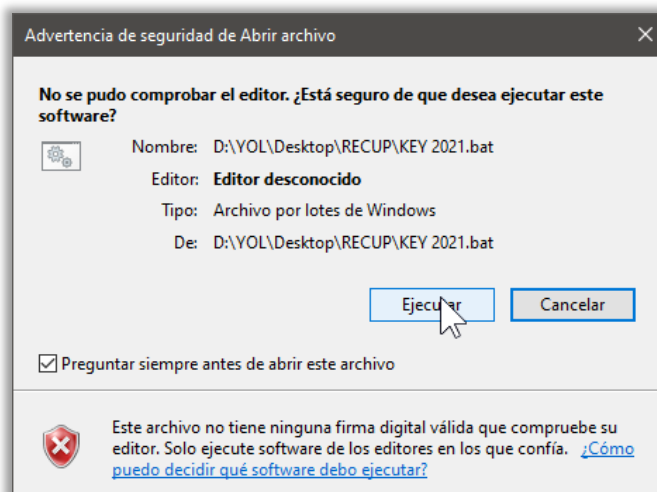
Advertencia de seguridad de Abrir archivo

No se pudo comprobar el editor. ¿Está seguro de que desea ejecutar este software?

Nombre: D:\YOL\Desktop\RECUP\KEY 2021.bat

Editor: Editor desconocido

Tipo: Archivo por lotes de Windows

De: D:\YOL\Desktop\RECUP\KEY 2021.bat

Ejecutar

Cancelar

Preguntar siempre antes de abrir este archivo

Este archivo no tiene ninguna firma digital válida que compruebe su editor. Solo ejecute software de los editores en los que confía. ¿Cómo puedo decidir qué software debo ejecutar?